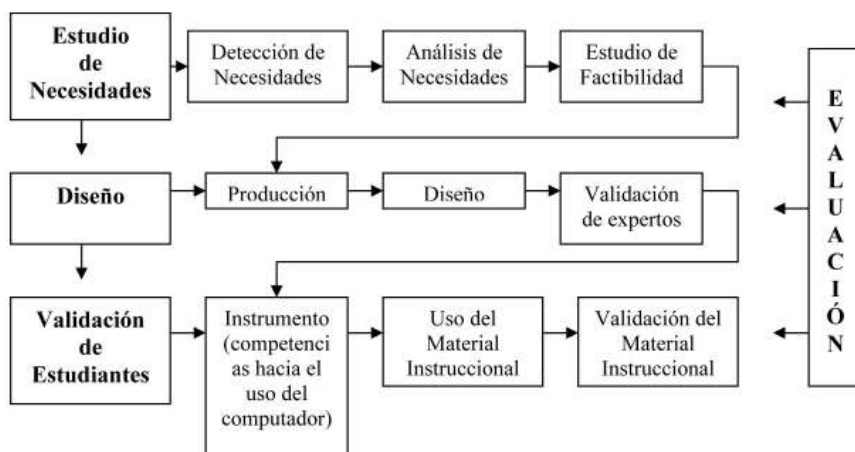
Estudio de Necesidades

Detección de Necesidades

Análisis de Necesidades

Estudio de Factibilidad

Diseño

Producción

Diseño

Validación de expertos

Validación de Estudiantes

Instrumento (competenci as hacia el uso del computador)

Uso del Material Instruccional

Validación del Material Instruccional

E V A L U A C I Ó N